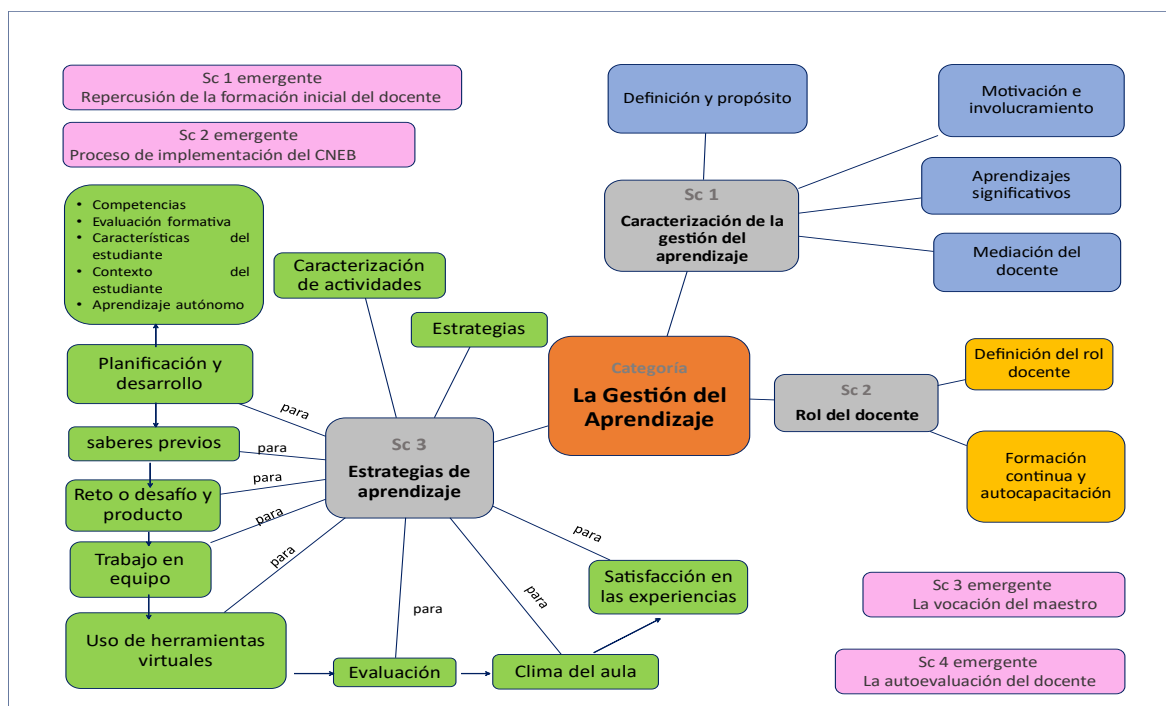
Sc 1 emergente
Repercusión de la formación inicial del docente

Sc 2 emergente
Proceso de implementación del CNEB

- Competencias
- Evaluación formativa
- Características del estudiante
- Contexto del estudiante
- Aprendizaje autónomo

Planificación y desarrollo

saberes previos

Reto o desafío y producto

Trabajo en equipo

Uso de herramientas virtuales

Evaluación

Clima del aula

Caracterización de actividades

Estrategias

para

para

para

para

para

para

para

para

Sc 3
Estrategias de aprendizaje

Satisfacción en las experiencias

Definición y propósito

Sc 1
Caracterización de la gestión del aprendizaje

Motivación e involucramiento

Aprendizajes significativos

Mediación del docente

Categoría
La Gestión del Aprendizaje

Sc 2
Rol del docente

Definición del rol docente

Formación continua y autocapacitación

Sc 3 emergente
La vocación del maestro

Sc 4 emergente
La autoevaluación del docente